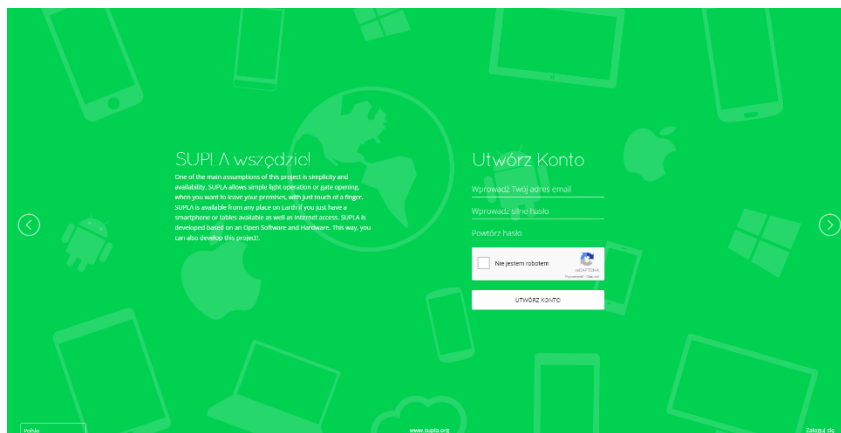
SUPLA wszędzie!

One of the main assumptions of this project is simplicity and availability. SUPLA allows simple light operation or gate opening, when you want to leave your premises, with just touch of a finger. SUPLA is available from any place on Earth if you just have a smartphone or tables available as well as Internet access. SUPLA is developed based on an Open Software and Hardware. This way, you can also develop this project.

Utwórz Konto

Wprowadź Twój adres email

Wprowadź silne hasło

Powtórz hasło

Nie jestem robotem

reCAPTCHA
Prywatność - Warunki

UTWÓRZ KONTO

Polski

www.supla.org

Zaloguj się